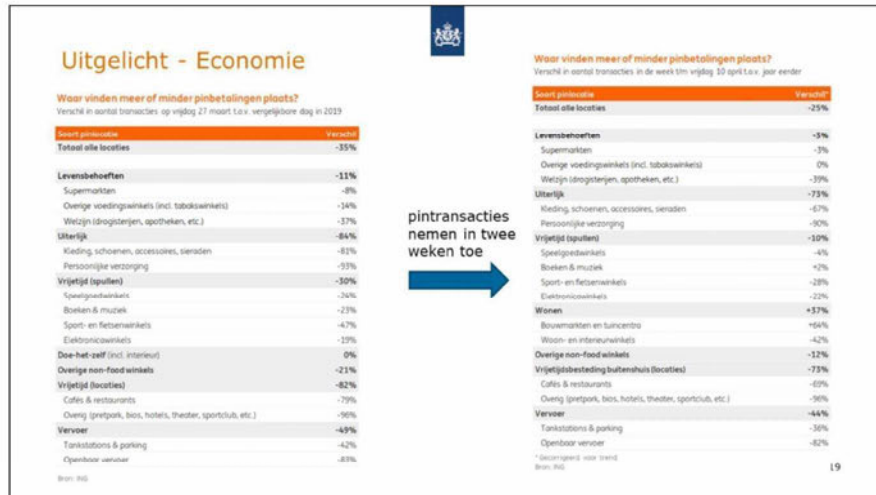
Uitgelicht - Economie

Waar vinden meer of minder pinbetalingen plaats?
Verschil in aantal transacties op vrijdag 27 maart t.o.v. vergelijkbare dag in 2019

| Soort pinlocatie | Verschil |
|---|---|
| Totaal alle locaties | -35% |
| Levensbehoeften | -11% |
| Supermarkten | -8% |
| Overige voedingswinkels (incl. tabakswinkels) | -14% |
| Welzijn (drogisterijen, apotheken, etc.) | -37% |
| Uiterlijk | -84% |
| Kleding, schoenen, accessoires, sieraden | -81% |
| Persoonlijke verzorging | -93% |
| Vrijetijd (spullen) | -30% |
| Speelgoedwinkels | -24% |
| Boeken & muziek | -23% |
| Sport- en fietsenwinkels | -47% |
| Elektronicawinkels | -19% |
| Doe-het-zelf (incl. interieur) | 0% |
| Overige non-food winkels | -21% |
| Vrijetijd (locaties) | -82% |
| Cafés & restaurants | -79% |
| Overig (pretpark, bios, hotels, theater, sportclub, etc.) | -96% |
| Vervoer | -49% |
| Tankstations & parking | -42% |
| Openbaar vervoer | -83% |

Bron: ING

pintransacties nemen in twee weken toe

Waar vinden meer of minder pinbetalingen plaats?
Verschil in aantal transacties in de week t/m vrijdag 10 april t.o.v. jaar eerder

| Soort pinlocatie | Verschil* |
|---|---|
| Totaal alle locaties | -25% |
| Levensbehoeften | -3% |
| Supermarkten | -3% |
| Overige voedingswinkels (incl. tabakswinkels) | 0% |
| Welzijn (drogisterijen, apotheken, etc.) | -39% |
| Uiterlijk | -73% |
| Kleding, schoenen, accessoires, sieraden | -67% |
| Persoonlijke verzorging | -90% |
| Vrijetijd (spullen) | -10% |
| Speelgoedwinkels | -4% |
| Boeken & muziek | +2% |
| Sport- en fietsenwinkels | -28% |
| Elektronicawinkels | -22% |
| Wonen | +37% |
| Bouwmarkten en tuincentra | +64% |
| Woon- en interieurwinkels | -42% |
| Overige non-food winkels | -12% |
| Vrijetijdsbesteding buitenshuis (locaties) | -73% |
| Cafés & restaurants | -69% |
| Overig (pretpark, bios, hotels, theater, sportclub, etc.) | -96% |
| Vervoer | -44% |
| Tankstations & parking | -36% |
| Openbaar vervoer | -82% |

* Gecorrigeerd voor trend
Bron: ING

19